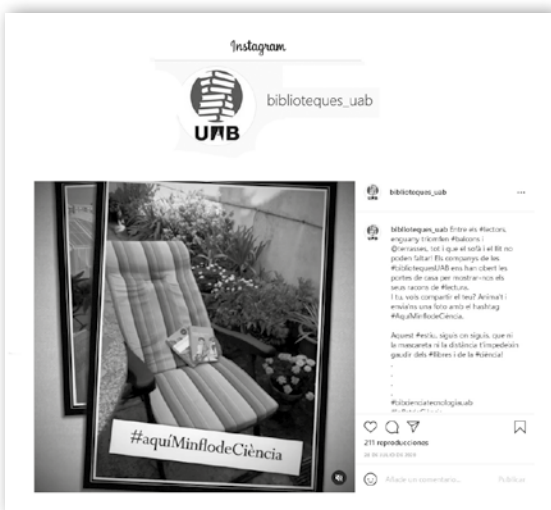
Instagram

UAB

biblioteques_uab

biblioteques_uab ···

biblioteques_uab Entre els #lectors, enguany triomfen #balcons i @terrasses, tot i que el sofà i el llit no poden faltar! Els companys de les #bibliotequesUAB ens han obert les portes de casa per mostrar-nos els seus racons de #lectura.
I tu, vols compartir el teu? Anima't i envia'ns una foto amb el hashtag #AquíMinflodeCiència.

Aquest #estiu, siguis on siguis, que ni la mascareta ni la distància t'impedeixin gaudir dels #llibres i de la #ciència!
.
.
.
.
#bibliociènciatecnologiauab
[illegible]

211 reproducciones

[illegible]

Añade un comentario... Publicar

#aquíMinflodeCiència